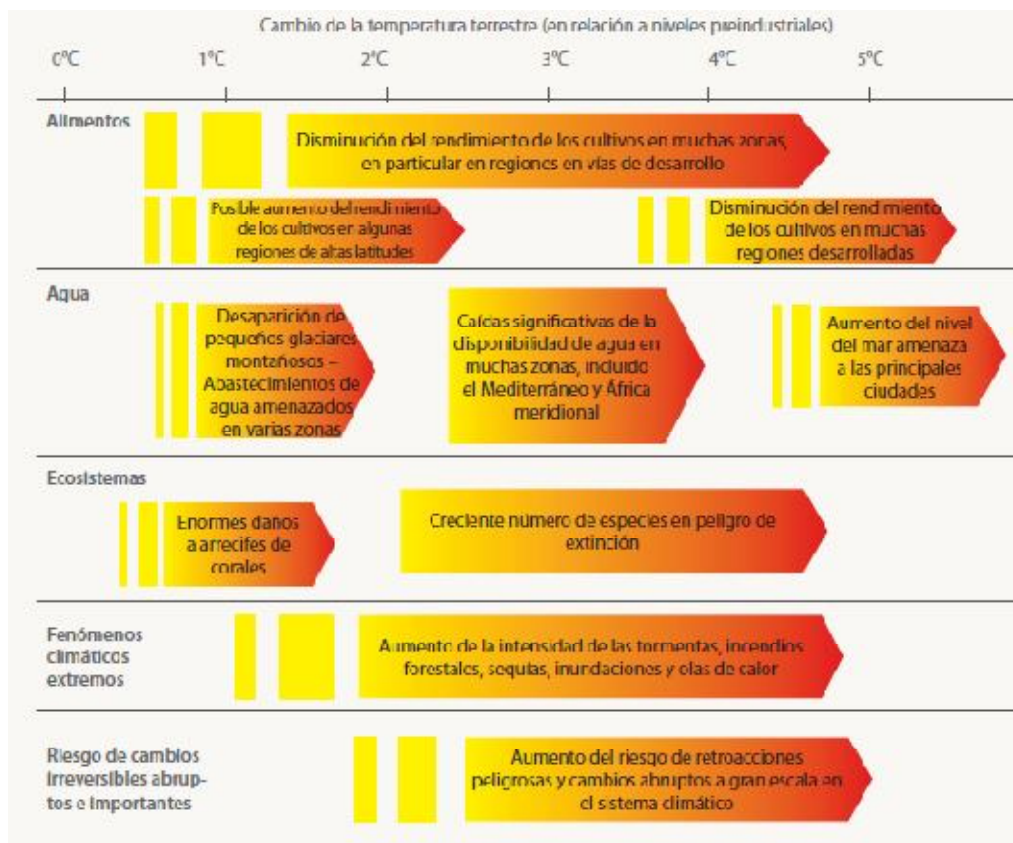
Cambio de la temperatura terrestre (en relación a niveles preindustriales)

0°C 1°C 2°C 3°C 4°C 5°C

Alimentos

Disminución del rendimiento de los cultivos en muchas zonas, en particular en regiones en vías de desarrollo

Posible aumento del rendimiento de los cultivos en algunas regiones de altas latitudes

Disminución del rendimiento de los cultivos en muchas regiones desarrolladas

Agua

Desaparición de pequeños glaciares montañosos – Abastecimientos de agua amenazados en varias zonas

Caídas significativas de la disponibilidad de agua en muchas zonas, incluido el Mediterráneo y África meridional

Aumento del nivel del mar amenaza a las principales ciudades

Ecosistemas

Enormes daños a arrecifes de corales

Creciente número de especies en peligro de extinción

Fenómenos climáticos extremos

Aumento de la intensidad de las tormentas, incendios forestales, sequías, inundaciones y olas de calor

Riesgo de cambios irreversibles abruptos e importantes

Aumento del riesgo de retroacciones peligrosas y cambios abruptos a gran escala en el sistema climático